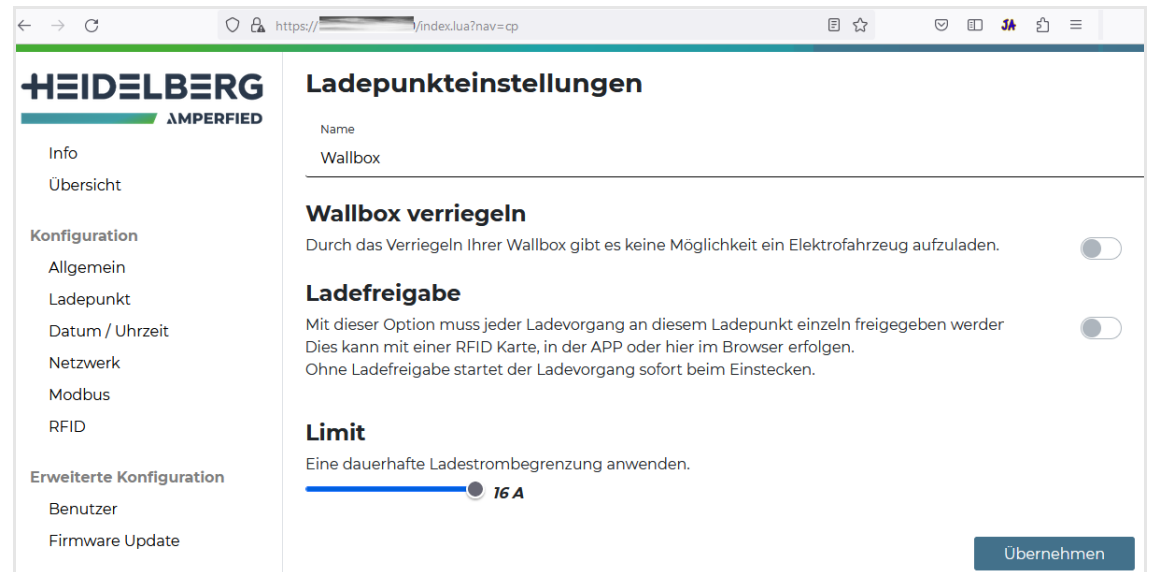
https://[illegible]/index.lua?nav=cp

HEIDELBERG
AMPERFIED

Info
Übersicht

Konfiguration
Allgemein
Ladepunkt
Datum / Uhrzeit
Netzwerk
Modbus
RFID

Erweiterte Konfiguration
Benutzer
Firmware Update

Ladepunkteinstellungen

Name
Wallbox

Wallbox verriegeln
Durch das Verriegeln Ihrer Wallbox gibt es keine Möglichkeit ein Elektrofahrzeug aufzuladen.

Ladefreigabe
Mit dieser Option muss jeder Ladevorgang an diesem Ladepunkt einzeln freigegeben werder
Dies kann mit einer RFID Karte, in der APP oder hier im Browser erfolgen.
Ohne Ladefreigabe startet der Ladevorgang sofort beim Einstecken.

Limit
Eine dauerhafte Ladestrombegrenzung anwenden.
16 A

Übernehmen